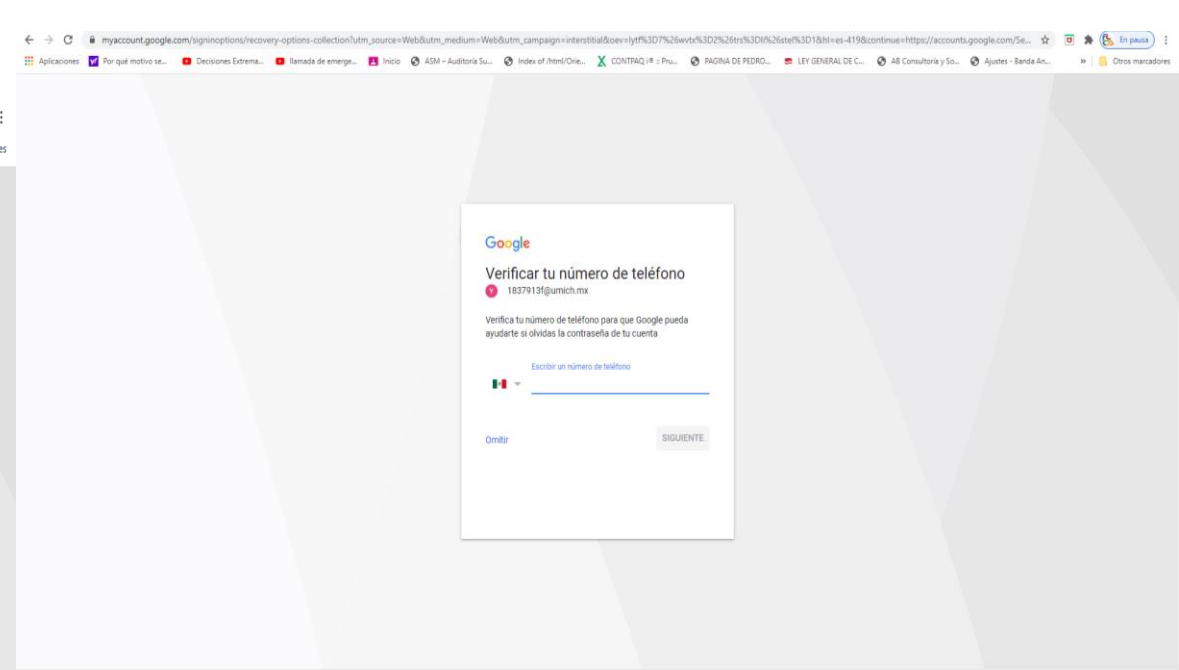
myaccount.google.com/signinoptions/recovery-options-collection?utm_source=Web&utm_medium=Web&utm_campaign=interstitial&oev=lytf%3D7%26wvtx%3D2%26trs%3DI%26stel%3D1&hl=es-419&continue=https://accounts.google.com/Se...

En pausa

Aplicaciones | Por qué motivo se... | Decisiones Extrema... | llamada de emerge... | Inicio | ASM – Auditoría Su... | Index of /html/Orie... | CONTPAQ i® :: Pru... | PAGINA DE PEDRO... | LEY GENERAL DE C... | AB Consultoría y So... | Ajustes - Banda An... | » | Otros marcadores

es

Google

Verificar tu número de teléfono

Y 1837913f@umich.mx

Verifica tu número de teléfono para que Google pueda ayudarte si olvidas la contraseña de tu cuenta

Escribir un número de teléfono

Omitir

SIGUIENTE